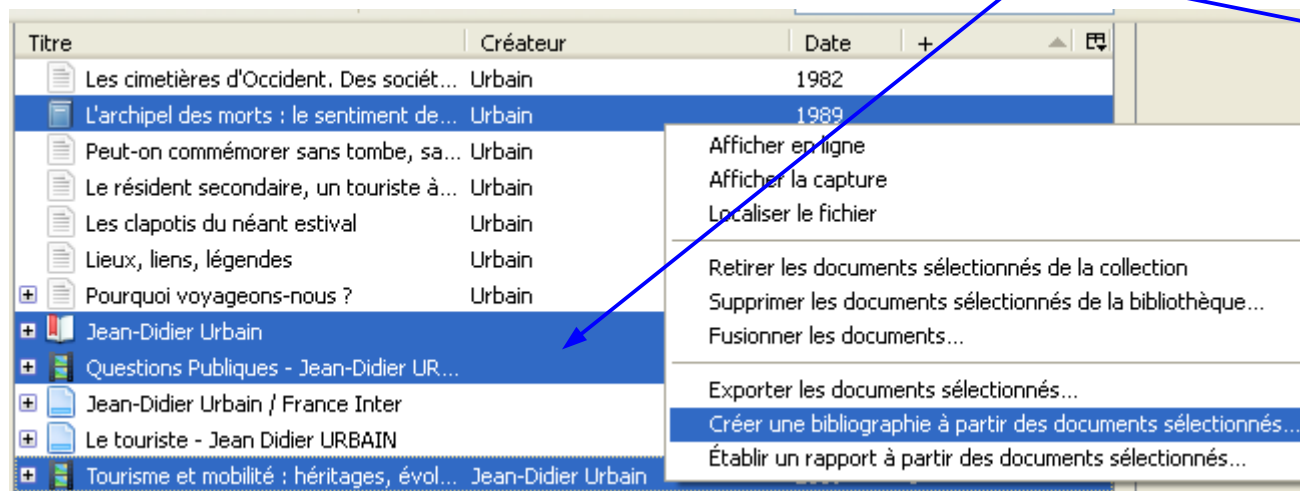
| Titre | Créateur | Date |
|---|---|---|
| Les cimetières d'Occident. Des sociét... | Urbain | 1982 |
| L'archipel des morts : le sentiment de... | Urbain | 1989 |
| Peut-on commémorer sans tombe, sa... | Urbain | |
| Le résident secondaire, un touriste à... | Urbain | |
| Les clapotis du néant estival | Urbain | |
| Lieux, liens, légendes | Urbain | |
| Pourquoi voyageons-nous ? | Urbain | |
| Jean-Didier Urbain | | |
| Questions Publiques - Jean-Didier UR... | | |
| Jean-Didier Urbain / France Inter | | |
| Le touriste - Jean Didier URBAIN | | |
| Tourisme et mobilité : héritages, évol... | Jean-Didier Urbain | |

Afficher en ligne
Afficher la capture
Localiser le fichier

Retirer les documents sélectionnés de la collection
Supprimer les documents sélectionnés de la bibliothèque...
Fusionner les documents...

Exporter les documents sélectionnés...
Créer une bibliographie à partir des documents sélectionnés...
Établir un rapport à partir des documents sélectionnés...